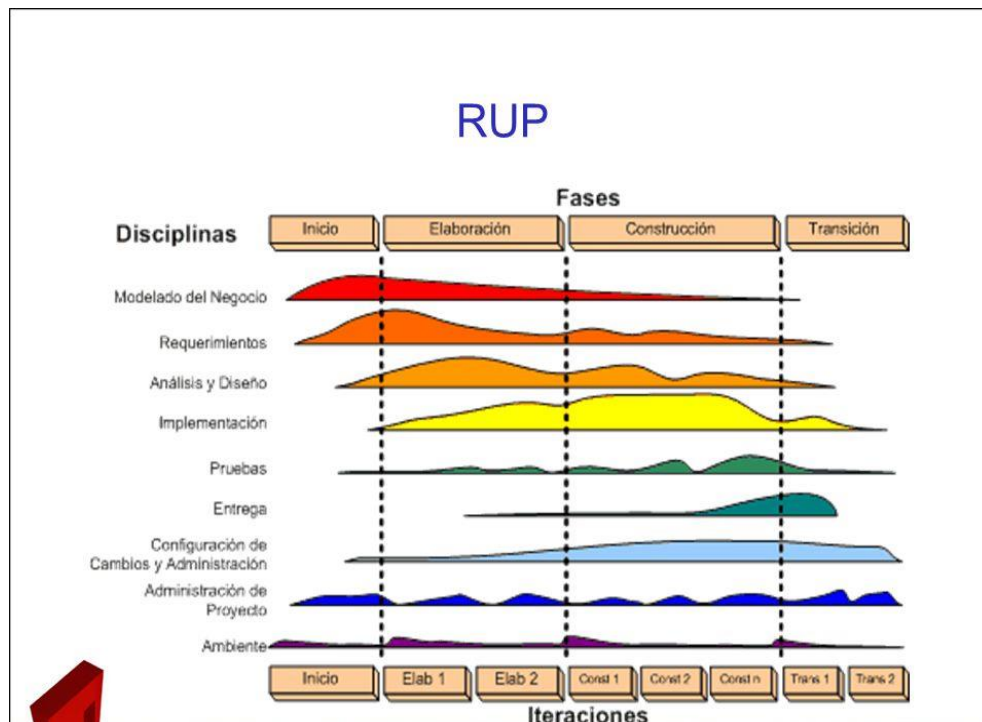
RUP

Fases

Disciplinas

Inicio
Elaboración
Construcción
Transición

Modelado del Negocio

Requerimientos

Análisis y Diseño

Implementación

Pruebas

Entrega

Configuración de Cambios y Administración

Administración de Proyecto

Ambiente

Inicio
Elab 1
Elab 2
Const 1
Const 2
Const n
Trans 1
Trans 2

Iteraciones